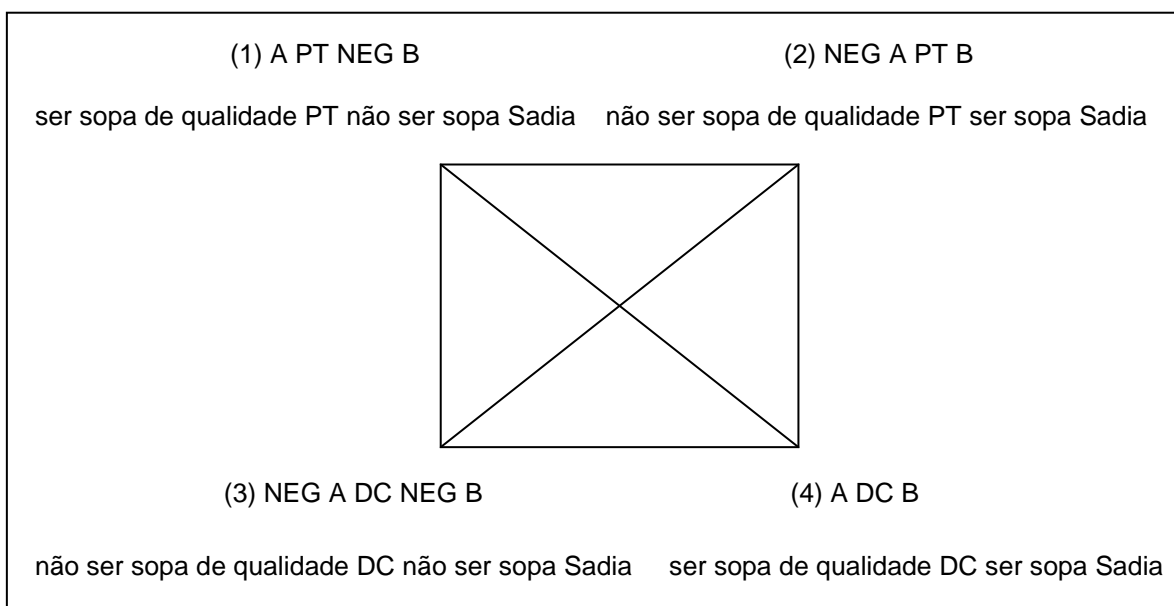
(1) A PT NEG B

ser sopa de qualidade PT não ser sopa Sadia

(2) NEG A PT B

não ser sopa de qualidade PT ser sopa Sadia

(3) NEG A DC NEG B

não ser sopa de qualidade DC não ser sopa Sadia

(4) A DC B

ser sopa de qualidade DC ser sopa Sadia